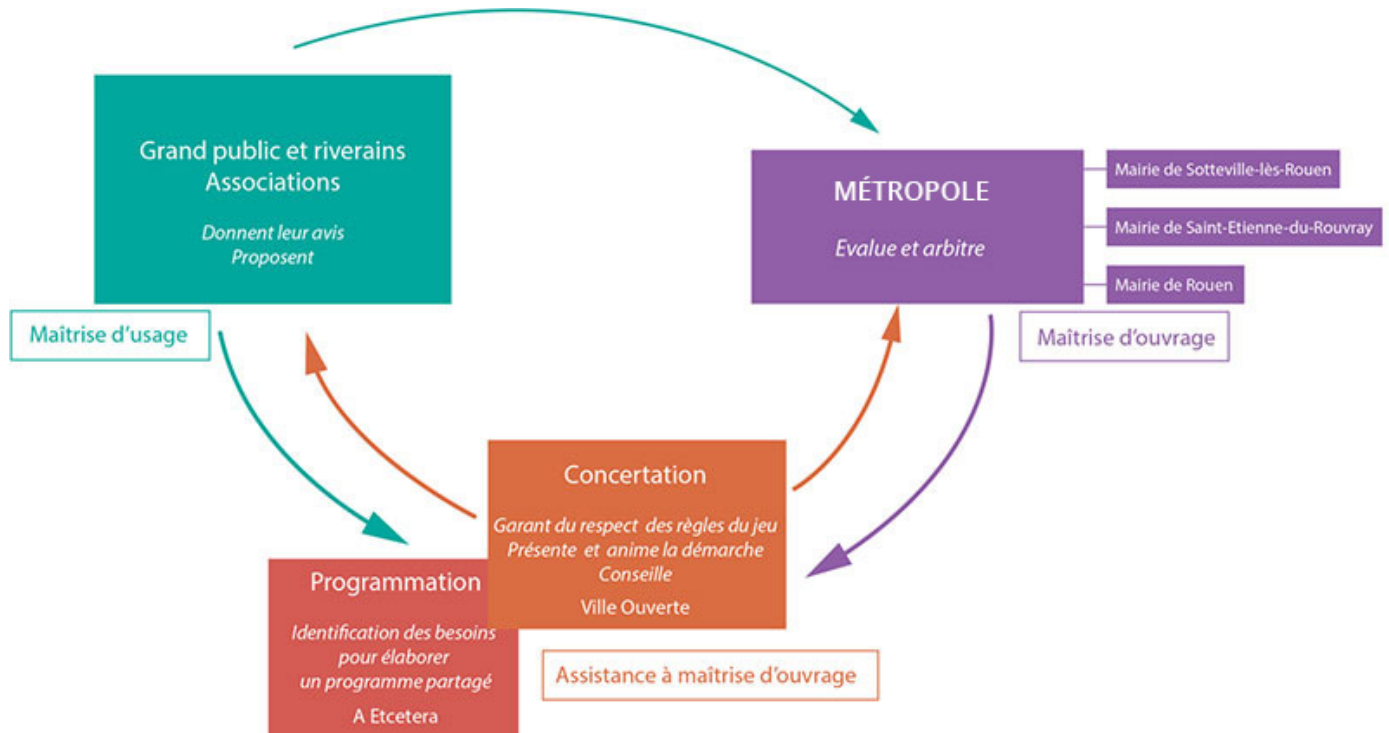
Grand public et riverains
Associations

Donnent leur avis
Proposent

Maîtrise d'usage

MÉTROPOLE

Evalue et arbitre

Mairie de Sotteville-lès-Rouen

Mairie de Saint-Etienne-du-Rouvray

Mairie de Rouen

Maîtrise d'ouvrage

Concertation

Garant du respect des règles du jeu
Présente et anime la démarche
Conseille

Ville Ouverte

Programmation

Identification des besoins pour élaborer un programme partagé

A Etcetera

Assistance à maîtrise d'ouvrage